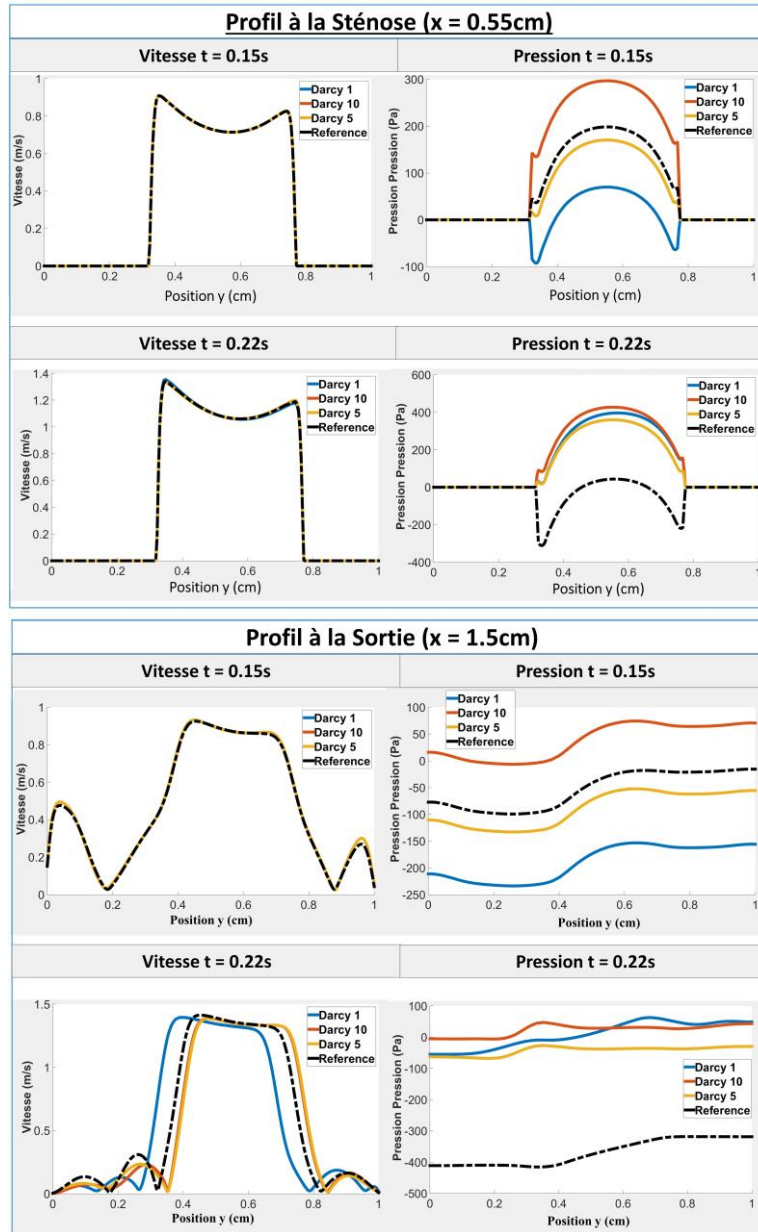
Profil à la Sténose (x = 0.55cm)

Vitesse t = 0.15s

Pression t = 0.15s

Vitesse (m/s)
Position y (cm)
0
0.2
0.4
0.6
0.8
1

Darcy 1
Darcy 10
Darcy 5
Reference

Pression Pression (Pa)
300
200
100
0
-100
Position y (cm)

Vitesse t = 0.22s

Pression t = 0.22s

Vitesse (m/s)
1.4
1.2
1
0.8
0.6
0.4
0.2
0
Position y (cm)

Pression Pression (Pa)
600
400
200
0
-200
-400
Position y (cm)

Profil à la Sortie (x = 1.5cm)

Vitesse t = 0.15s

Pression t = 0.15s

Vitesse (m/s)
Position y (cm)

Pression Pression (Pa)
100
50
0
-50
-100
-150
-200
-250
Position y (cm)

Vitesse t = 0.22s

Pression t = 0.22s

Vitesse (m/s)
1.5
1
0.5
0
Position y (cm)

Pression Pression (Pa)
100
0
-100
-200
-300
-400
-500
Position y (cm)